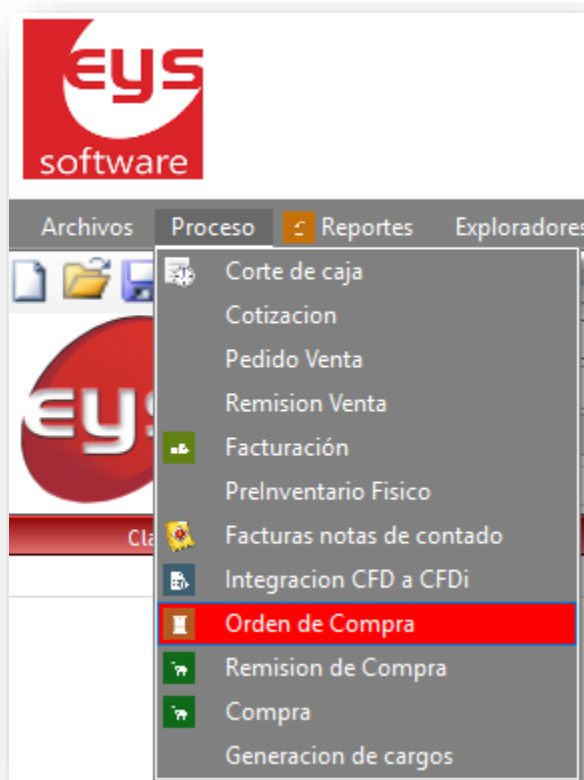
eys
software

Archivos Proceso Reportes Exploradores

Corte de caja
Cotizacion
Pedido Venta
Remision Venta
Facturación
PreInventario Fisico
Facturas notas de contado
Integracion CFD a CFDi
Orden de Compra
Remision de Compra
Compra
Generacion de cargos

eys

Cl